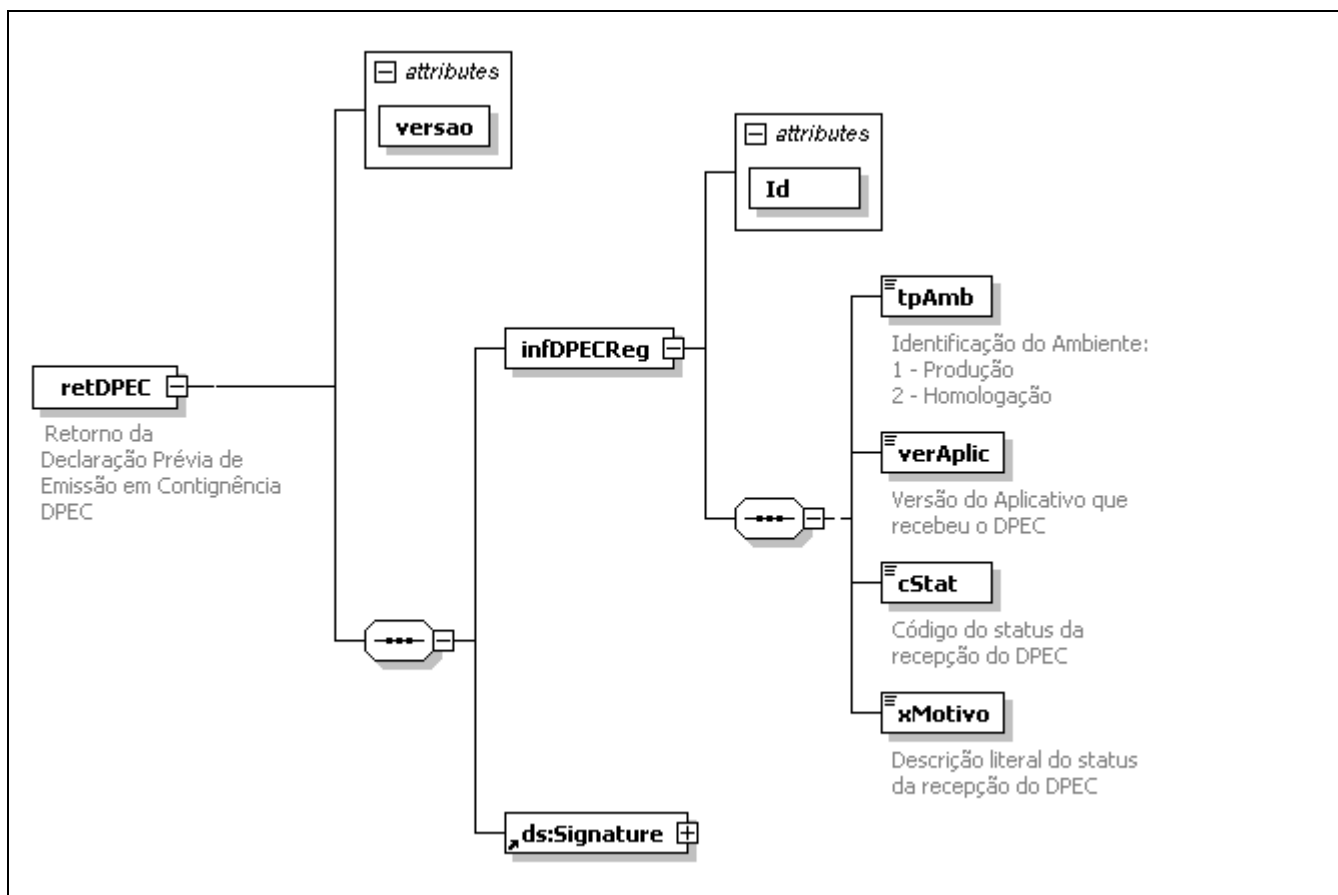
attributes

versao

attributes

Id

retDPEC

Retorno da Declaração Prévia de Emissão em Contignência DPEC

infDPECReg

tpAmb

Identificação do Ambiente:
1 - Produção
2 - Homologação

verAplic

Versão do Aplicativo que recebeu o DPEC

cStat

Código do status da recepção do DPEC

xMotivo

Descrição literal do status da recepção do DPEC

ds:Signature